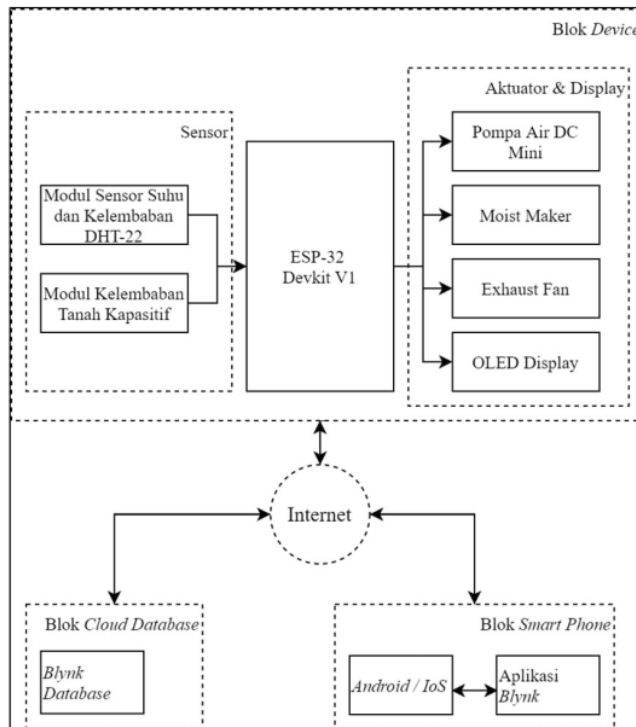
Blok *Device*

Sensor

Modul Sensor Suhu dan Kelembaban DHT-22

Modul Kelembaban Tanah Kapasitif

ESP-32 Devkit V1

Aktuator & Display

Pompa Air DC Mini

Moist Maker

Exhaust Fan

OLED Display

Internet

Blok *Cloud Database*

*Blynk Database*

Blok *Smart Phone*

*Android / IoS*

Aplikasi *Blynk*